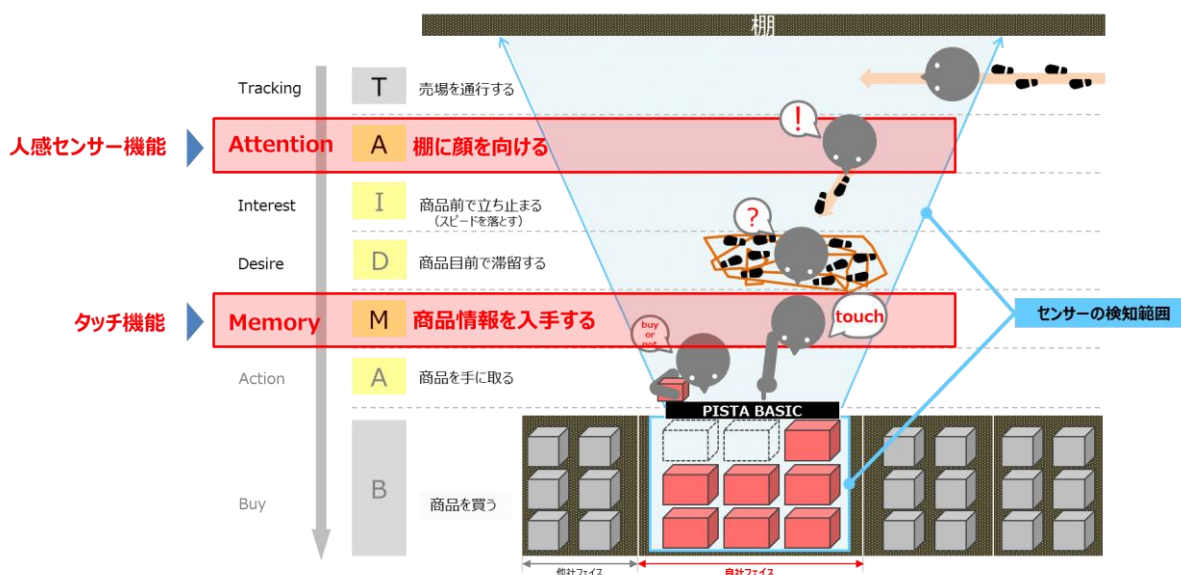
棚

Tracking　T　売場を通行する

人感センサー機能　Attention　A　棚に顔を向ける

Interest　I　商品前で立ち止まる（スピードを落とす）

Desire　D　商品目前で滞留する

タッチ機能　Memory　M　商品情報を入手する

Action　A　商品を手に取る

Buy　B　商品を買う

!

?

touch

buy or not

センサーの検知範囲

PISTA BASIC

他社フェイス

自社フェイス